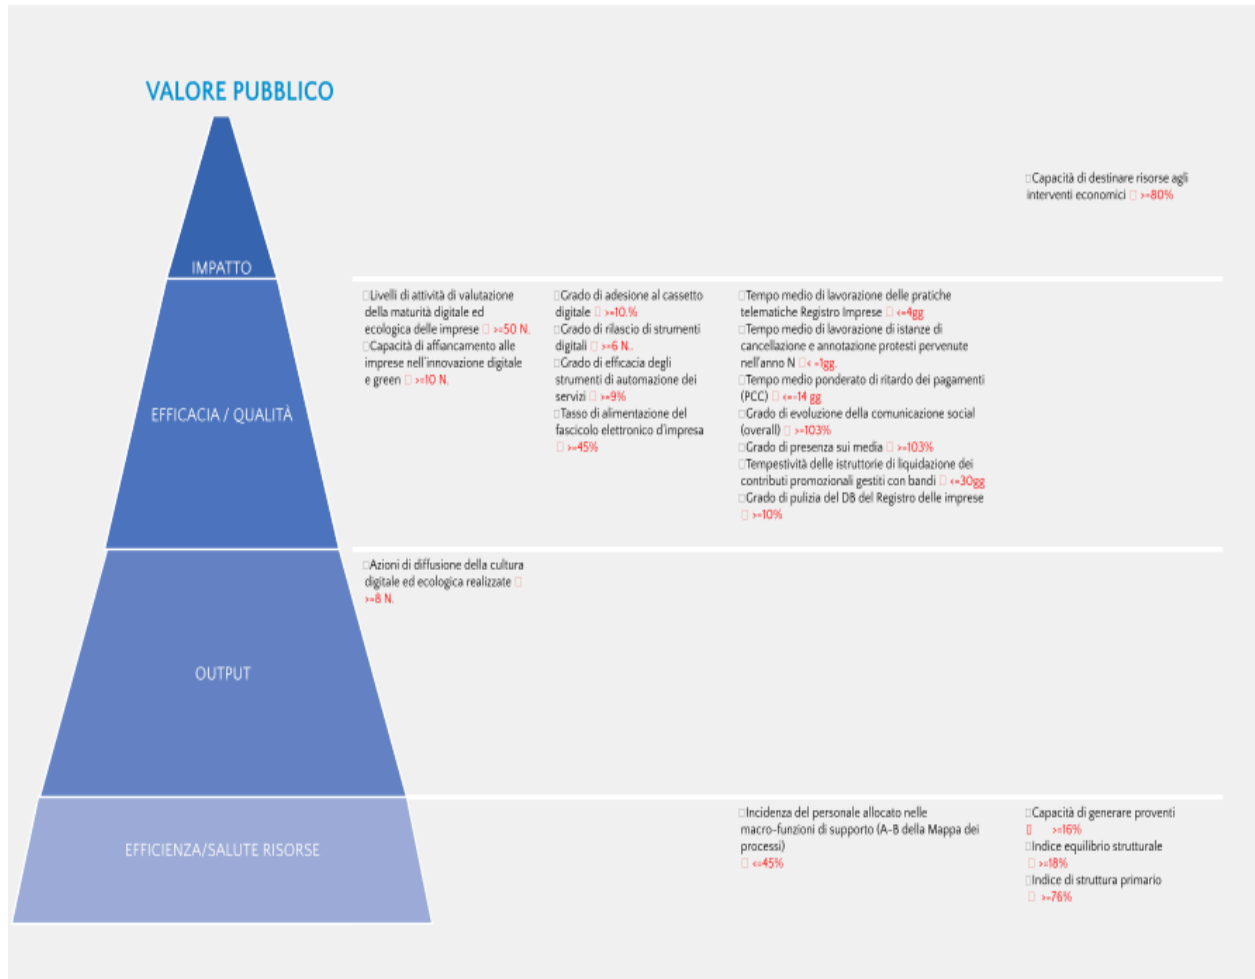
VALORE PUBBLICO

IMPATTO

Capacità di destinare risorse agli interventi economici  >=80%

EFFICACIA / QUALITÀ

Livelli di attività di valutazione della maturità digitale ed ecologica delle imprese  >=50 N.
Capacità di affiancamento alle imprese nell'innovazione digitale e green  >=10 N.

Grado di adesione al cassetto digitale  >=10,%
Grado di rilascio di strumenti digitali  >=6 N..
Grado di efficacia degli strumenti di automazione dei servizi  >=9%
Tasso di alimentazione del fascicolo elettronico d'impresa  >=45%

Tempo medio di lavorazione delle pratiche telematiche Registro Imprese  <=4gg
Tempo medio di lavorazione di istanze di cancellazione e annotazione protesti pervenute nell'anno N  <=1gg.
Tempo medio ponderato di ritardo dei pagamenti (PCC)  <=-14 gg
Grado di evoluzione della comunicazione social (overall)  >=103%
Grado di presenza sui media  >=103%
Tempestività delle istruttorie di liquidazione dei contributi promozionali gestiti con bandi  <=30gg
Grado di pulizia del DB del Registro delle imprese  >=10%

OUTPUT

Azioni di diffusione della cultura digitale ed ecologica realizzate  >=8 N.

EFFICIENZA/SALUTE RISORSE

Incidenza del personale allocato nelle macro-funzioni di supporto (A-B della Mappa dei processi)  <=45%

Capacità di generare proventi  >=16%
Indice equilibrio strutturale  >=18%
Indice di struttura primario  >=76%